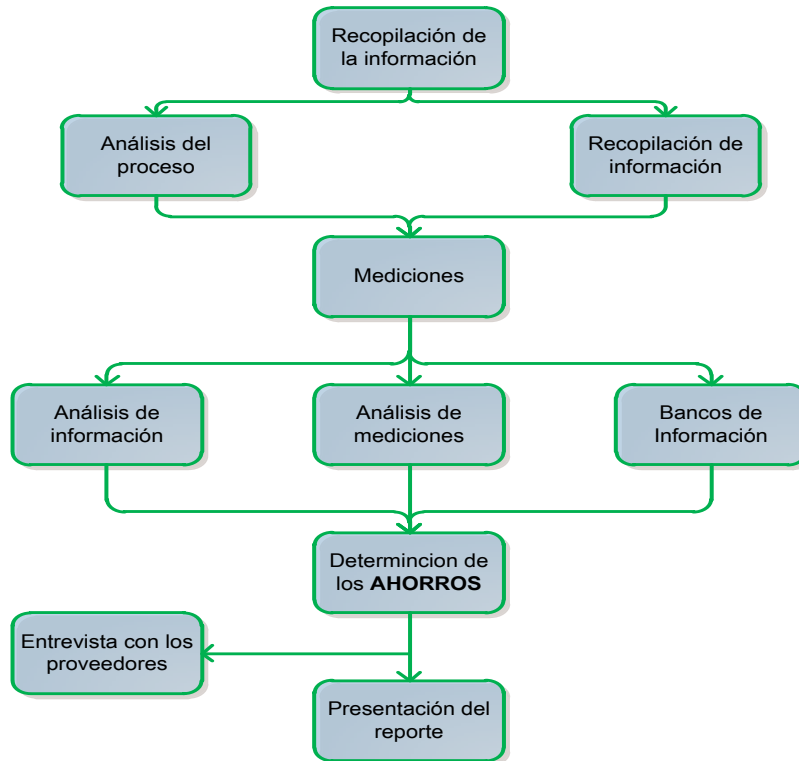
Recopilación de la información

Análisis del proceso

Recopilación de información

Mediciones

Análisis de información

Análisis de mediciones

Bancos de Información

Determincion de los **AHORROS**

Entrevista con los proveedores

Presentación del reporte